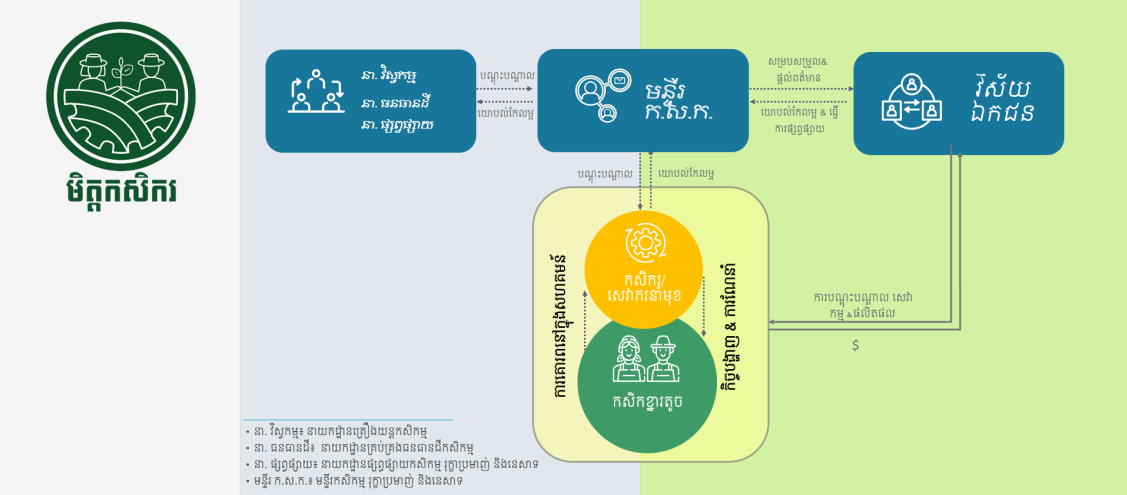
មិត្តកសិករ

នា. វិស្វកម្ម
នា. ធនធានដី
នា. ផ្សព្វផ្សាយ

បណ្តុះបណ្តាល

យោបល់កែលម្អ

មន្ទីរ ក.ស.ក.

សម្របសម្រួល & ផ្តល់ព័ត៌មាន

យោបល់កែលម្អ & ធ្វើការផ្សព្វផ្សាយ

វិស័យឯកជន

បណ្តុះបណ្តាល

យោបល់កែលម្អ

ការគោរពទៅក្នុងសហគមន៍

កសិករ/សេវាករនាំមុខ

កសិកខ្នាតតូច

កិច្ចប្រឹក្សា & ការណែនាំ

ការបណ្តុះបណ្តាល សេវាកម្ម & ផលិតផល

$

• នា. វិស្វកម្ម៖ នាយកដ្ឋានគ្រឿងយន្តកសិកម្ម
• នា. ធនធានដី៖ នាយកដ្ឋានគ្រប់គ្រងធនធានដីកសិកម្ម
• នា. ផ្សព្វផ្សាយ៖ នាយកដ្ឋានផ្សព្វផ្សាយកសិកម្ម រុក្ខាប្រមាញ់ និងនេសាទ
• មន្ទីរ ក.ស.ក.៖ មន្ទីរកសិកម្ម រុក្ខាប្រមាញ់ និងនេសាទ